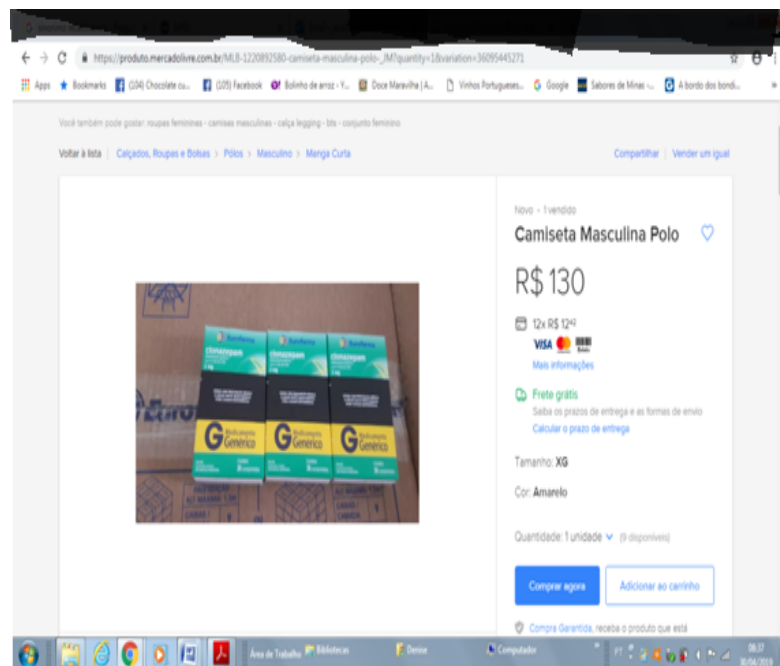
https://produto.mercadolivre.com.br/MLB-1220892580-camiseta-masculina-polo-_JM?quantity=1&variation=36095445271

Apps Bookmarks (104) Chocolate cu... (105) Facebook Bolinho de arroz - Y... Doce Maravilha | A... Vinhos Portugueses... Google Sabores de Minas -... A bordo dos bondi...

Você também pode gostar: roupas femininas - camisas masculinas - calça legging - bits - conjunto feminino

Voltar à lista | Calçados, Roupas e Bolsas > Polos > Masculino > Manga Curta

Compartilhar | Vender um igual

Novo - 1 vendido

Camiseta Masculina Polo

R$ 130

12x R$ 12$^{42}$

VISA

Mais informações

Frete grátis

Saiba os prazos de entrega e as formas de envio

Calcular o prazo de entrega

Tamanho: XG

Cor: Amarelo

Quantidade: 1 unidade (9 disponíveis)

Comprar agora

Adicionar ao carrinho

Compra Garantida, receba o produto que está

Sandoz

clonazepam

G Medicamento Genérico

G Medicamento Genérico

G Medicamento Genérico

Área de Trabalho Bibliotecas Denise Computador

08:37
30/04/2019